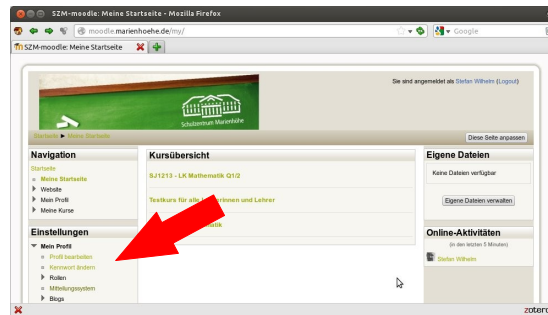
SZM-moodle: Meine Startseite - Mozilla Firefox

moodle.marienhoehe.de/my/

Google

SZM-moodle: Meine Startseite

Sie sind angemeldet als Stefan Wilhelm (Logout)

Schulzentrum Marienhöhe

Startseite ▶ Meine Startseite

Diese Seite anpassen

Navigation

Startseite
Meine Startseite
Website
Mein Profil
Meine Kurse

Einstellungen

Mein Profil
Profil bearbeiten
Kennwort ändern
Rollen
Mitteilungssystem
Blogs

Kursübersicht

SJ1213 - LK Mathematik Q1/2

Testkurs für alle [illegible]rinnen und Lehrer

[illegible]tik

Eigene Dateien

Keine Dateien verfügbar

Eigene Dateien verwalten

Online-Aktivitäten

(in den letzten 5 Minuten)

Stefan Wilhelm

zotero